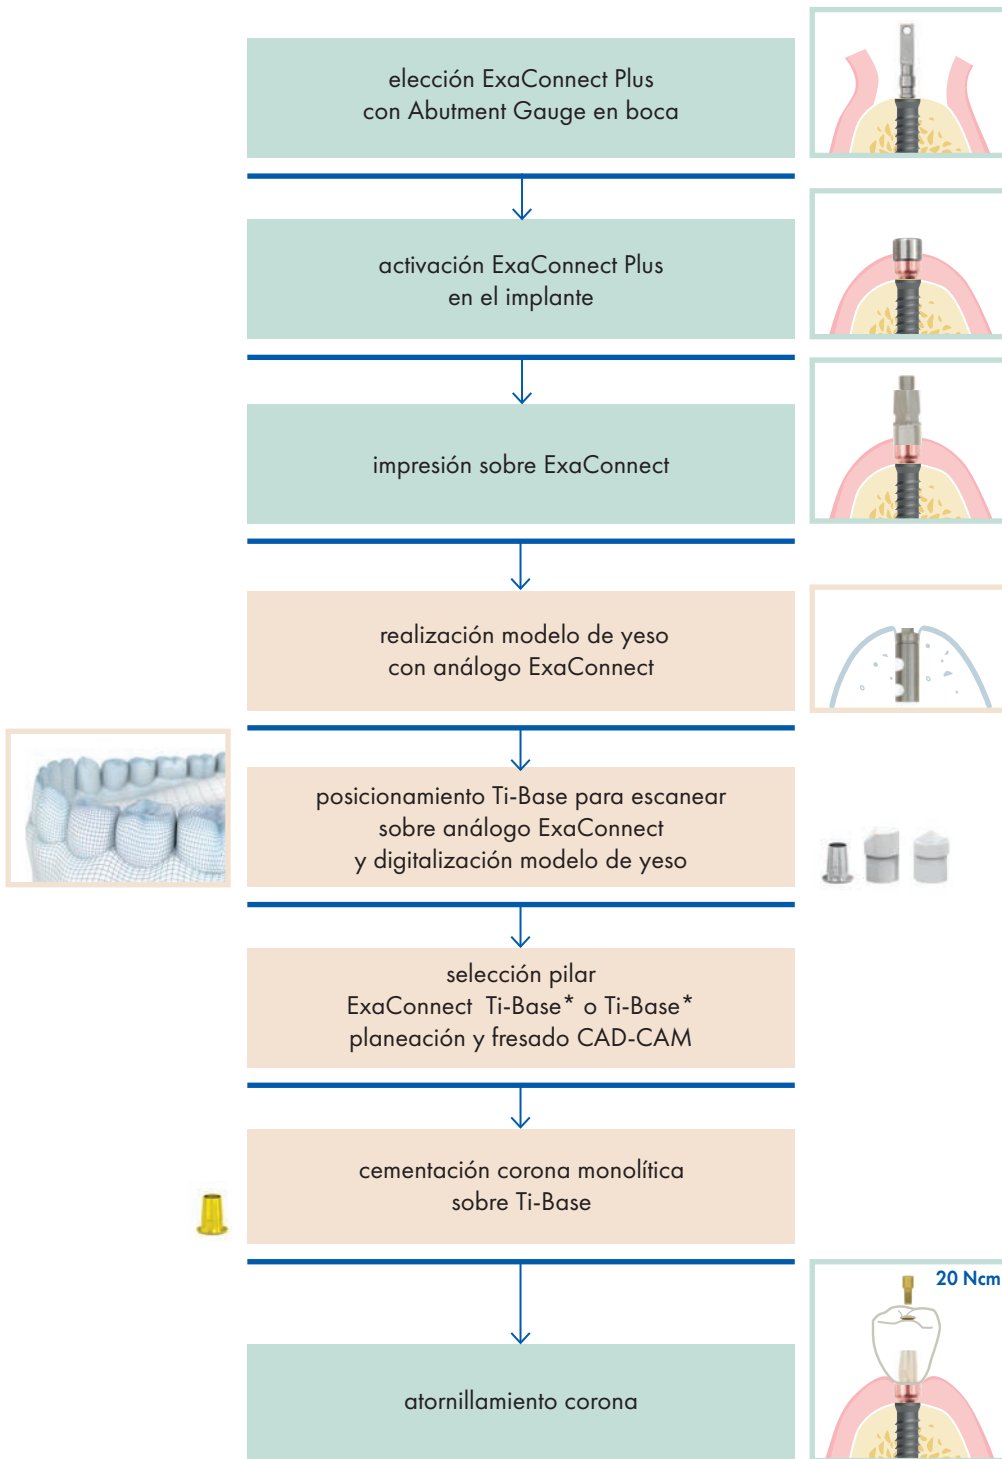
elección ExaConnect Plus
con Abutment Gauge en boca

activación ExaConnect Plus
en el implante

impresión sobre ExaConnect

realización modelo de yeso
con análogo ExaConnect

posicionamiento Ti-Base para escanear
sobre análogo ExaConnect
y digitalización modelo de yeso

selección pilar
ExaConnect Ti-Base* o Ti-Base*
planeación y fresado CAD-CAM

cementación corona monolítica
sobre Ti-Base

20 Ncm

atornillamiento corona